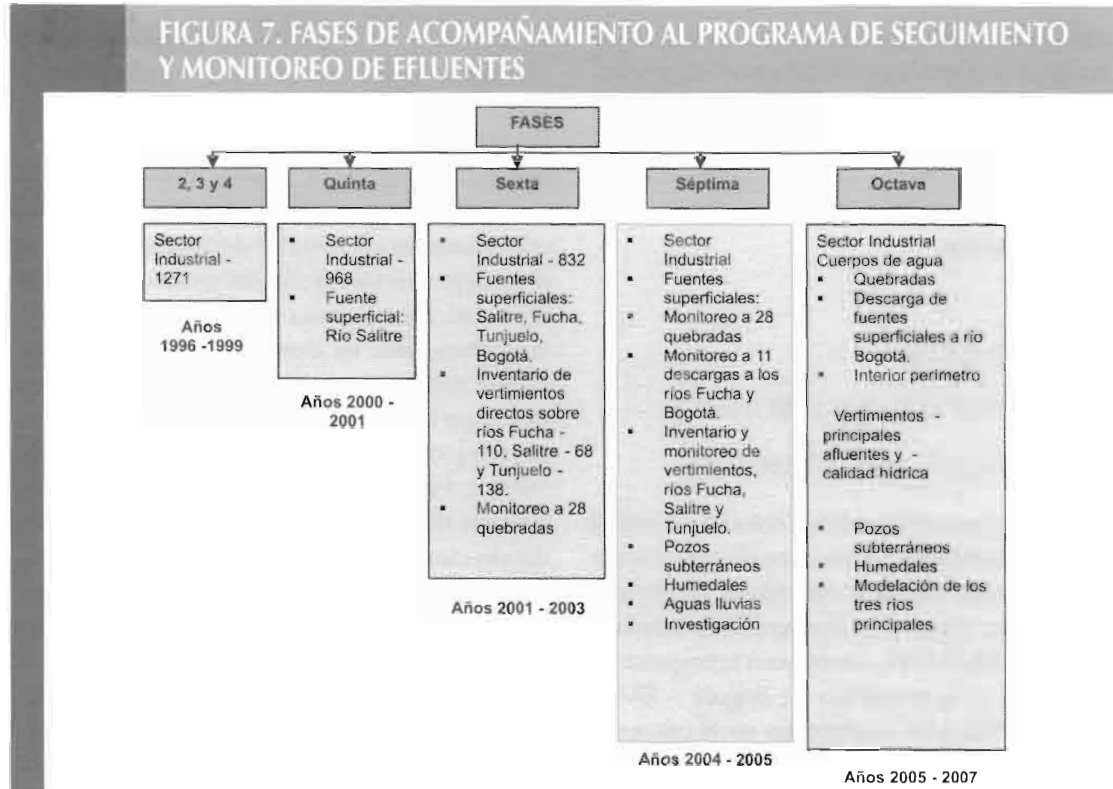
FIGURA 7. FASES DE ACOMPAÑAMIENTO AL PROGRAMA DE SEGUIMIENTO Y MONITOREO DE EFLUENTES

FASES

2, 3 y 4

Sector Industrial - 1271

Años 1996 -1999

Quinta

- Sector Industrial - 968
- Fuente superficial: Río Salitre

Años 2000 - 2001

Sexta

- Sector Industrial - 832
- Fuentes superficiales: Salitre, Fucha, Tunjuelo, Bogotá.
- Inventario de vertimientos directos sobre ríos Fucha - 110, Salitre - 68 y Tunjuelo - 138.
- Monitoreo a 28 quebradas

Años 2001 - 2003

Séptima

- Sector Industrial
- Fuentes superficiales:
- Monitoreo a 28 quebradas
- Monitoreo a 11 descargas a los ríos Fucha y Bogotá.
- Inventario y monitoreo de vertimientos, ríos Fucha, Salitre y Tunjuelo.
- Pozos subterráneos
- Humedales
- Aguas lluvias
- Investigación

Años 2004 - 2005

Octava

Sector Industrial
Cuerpos de agua
- Quebradas
- Descarga de fuentes superficiales a río Bogotá.
- Interior perímetro

Vertimientos - principales afluentes y - calidad hídrica

- Pozos subterráneos
- Humedales
- Modelación de los tres ríos principales

Años 2005 - 2007